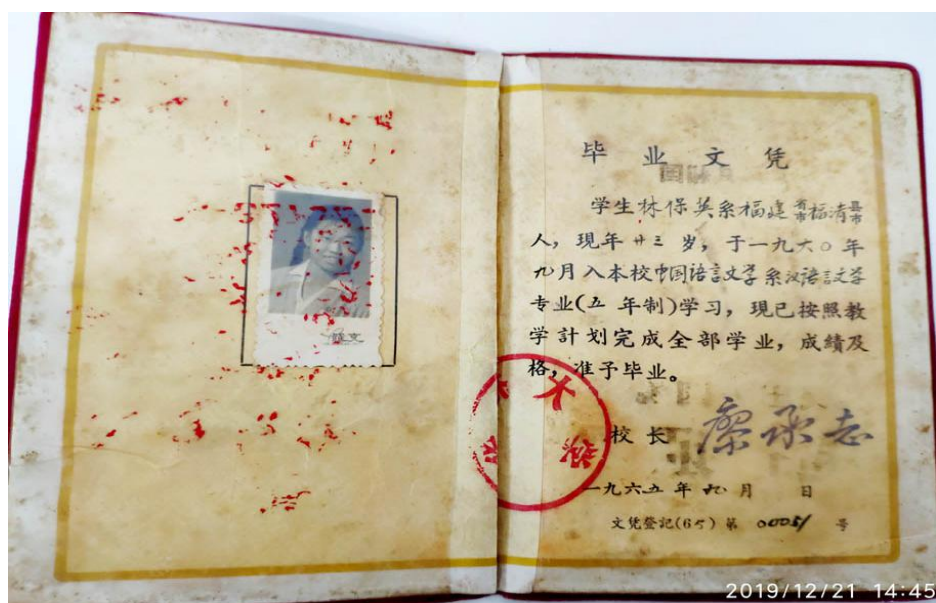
毕 业 文 凭

学生林保英系福建省市福清县市人，现年廿三岁，于一九六〇年九月入本校中国语言文学系汉语言文学专业(五年制)学习，现已按照教学計划完成全部学业，成績及格，准予毕业。

校 长 廖承志

一九六五年七月　日

文凭登記(65)第 0005/ 号

2019/12/21 14:45